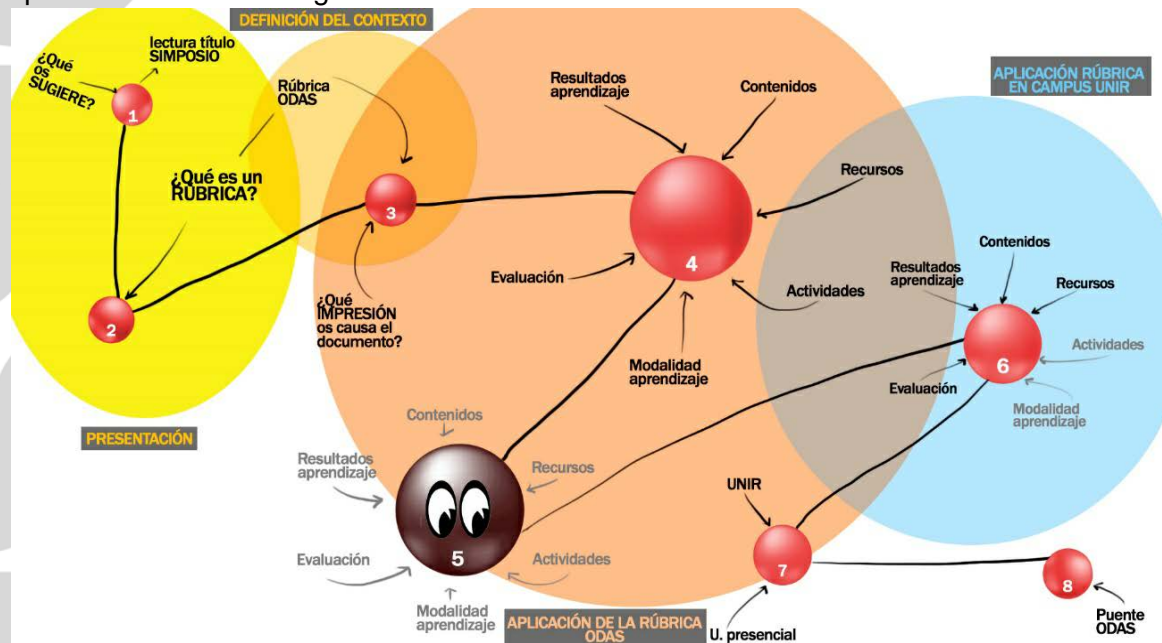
DEFINICIÓN DEL CONTEXTO

¿Qué os SUGIERE?

lectura título SIMPOSIO

1

Rúbrica ODAS

¿Qué es un RÚBRICA?

2

3

¿Qué IMPRESIÓN os causa el documento?

PRESENTACIÓN

Resultados aprendizaje

Contenidos

Recursos

Evaluación

4

Actividades

Modalidad aprendizaje

APLICACIÓN RÚBRICA EN CAMPUS UNIR

Contenidos

Resultados aprendizaje

Recursos

6

Actividades

Evaluación

Modalidad aprendizaje

Contenidos

Resultados aprendizaje

Recursos

5

Evaluación

Actividades

Modalidad aprendizaje

APLICACIÓN DE LA RÚBRICA ODAS

UNIR

7

U. presencial

8

Puente ODAS